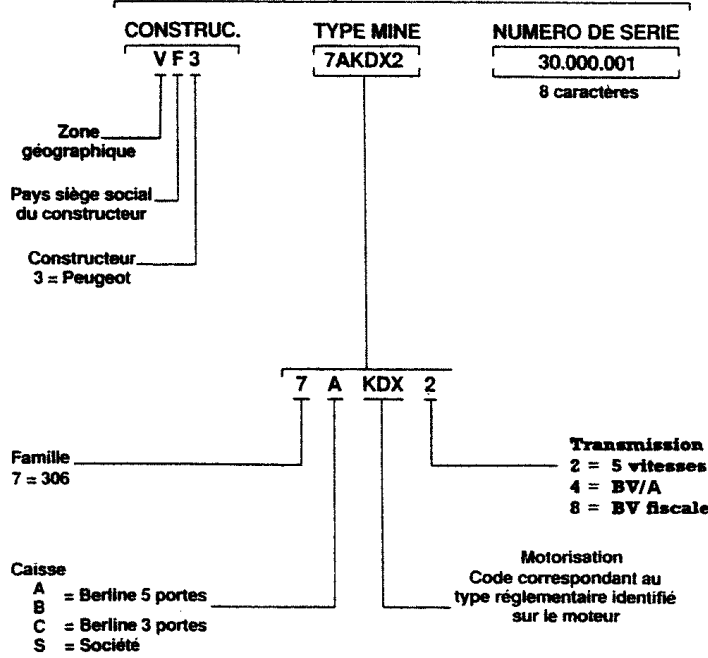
CONSTRUC.
V F 3

TYPE MINE
7AKDX2

NUMERO DE SERIE
30.000.001
8 caractères

Zone géographique

Pays siège social du constructeur

Constructeur
3 = Peugeot

7 A KDX 2

Famille
7 = 306

Transmission
2 = 5 vitesses
4 = BV/A
8 = BV fiscale

Caisse
A
B = Berline 5 portes
C = Berline 3 portes
S = Société

Motorisation
Code correspondant au type réglementaire identifié sur le moteur